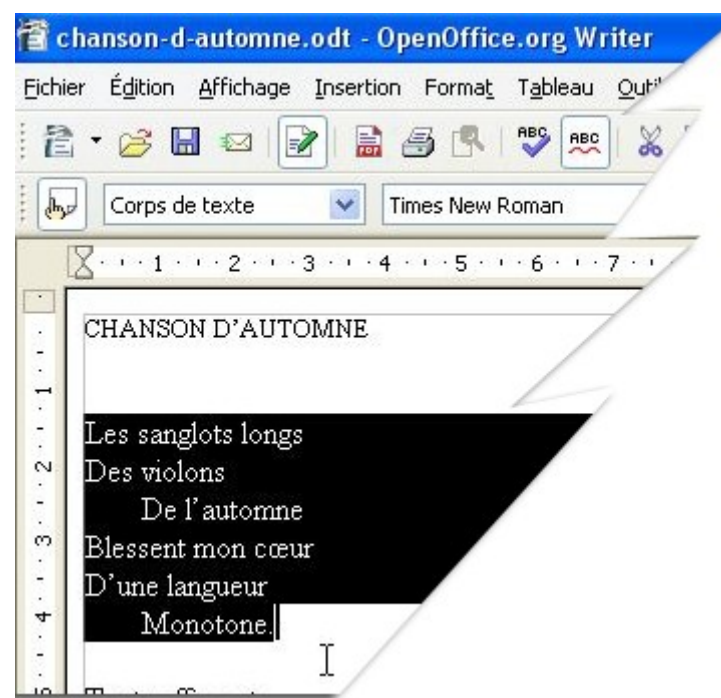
chanson-d-automne.odt - OpenOffice.org Writer

Fichier Édition Affichage Insertion Format Tableau Outi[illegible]

Corps de texte

Times New Roman

1 2 3 4 5 6 7

CHANSON D'AUTOMNE

Les sanglots longs
Des violons
De l'automne
Blessent mon cœur
D'une langueur
Monotone.

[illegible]